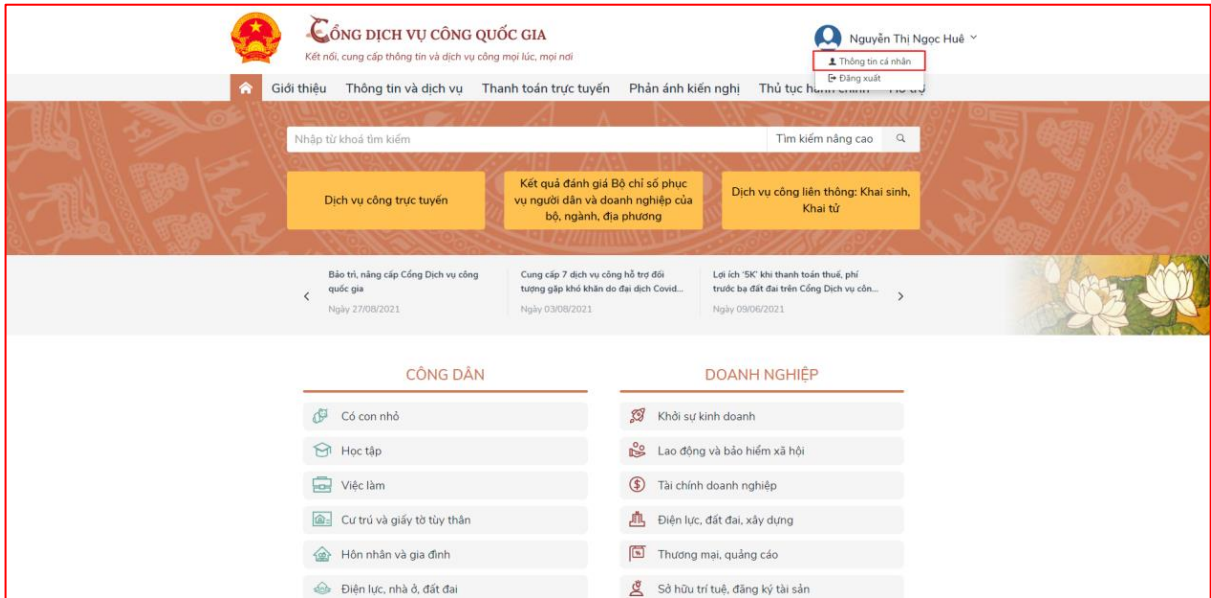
CỔNG DỊCH VỤ CÔNG QUỐC GIA
Kết nối, cung cấp thông tin và dịch vụ công mọi lúc, mọi nơi

Nguyễn Thị Ngọc Huê
Thông tin cá nhân
Đăng xuất

Giới thiệu Thông tin và dịch vụ Thanh toán trực tuyến Phản ánh kiến nghị Thủ tục h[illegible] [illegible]

Nhập từ khoá tìm kiếm
Tìm kiếm nâng cao

Dịch vụ công trực tuyến
Kết quả đánh giá Bộ chỉ số phục vụ người dân và doanh nghiệp của bộ, ngành, địa phương
Dịch vụ công liên thông: Khai sinh, Khai tử

Bảo trì, nâng cấp Cổng Dịch vụ công quốc gia
Ngày 27/08/2021
Cung cấp 7 dịch vụ công hỗ trợ đối tượng gặp khó khăn do đại dịch Covid...
Ngày 03/08/2021
Lợi ích '5K' khi thanh toán thuế, phí trước bạ đất đai trên Cổng Dịch vụ côn...
Ngày 09/06/2021

CÔNG DÂN
Có con nhỏ
Học tập
Việc làm
Cư trú và giấy tờ tùy thân
Hôn nhân và gia đình
Điện lực, nhà ở, đất đai

DOANH NGHIỆP
Khởi sự kinh doanh
Lao động và bảo hiểm xã hội
Tài chính doanh nghiệp
Điện lực, đất đai, xây dựng
Thương mại, quảng cáo
Sở hữu trí tuệ, đăng ký tài sản